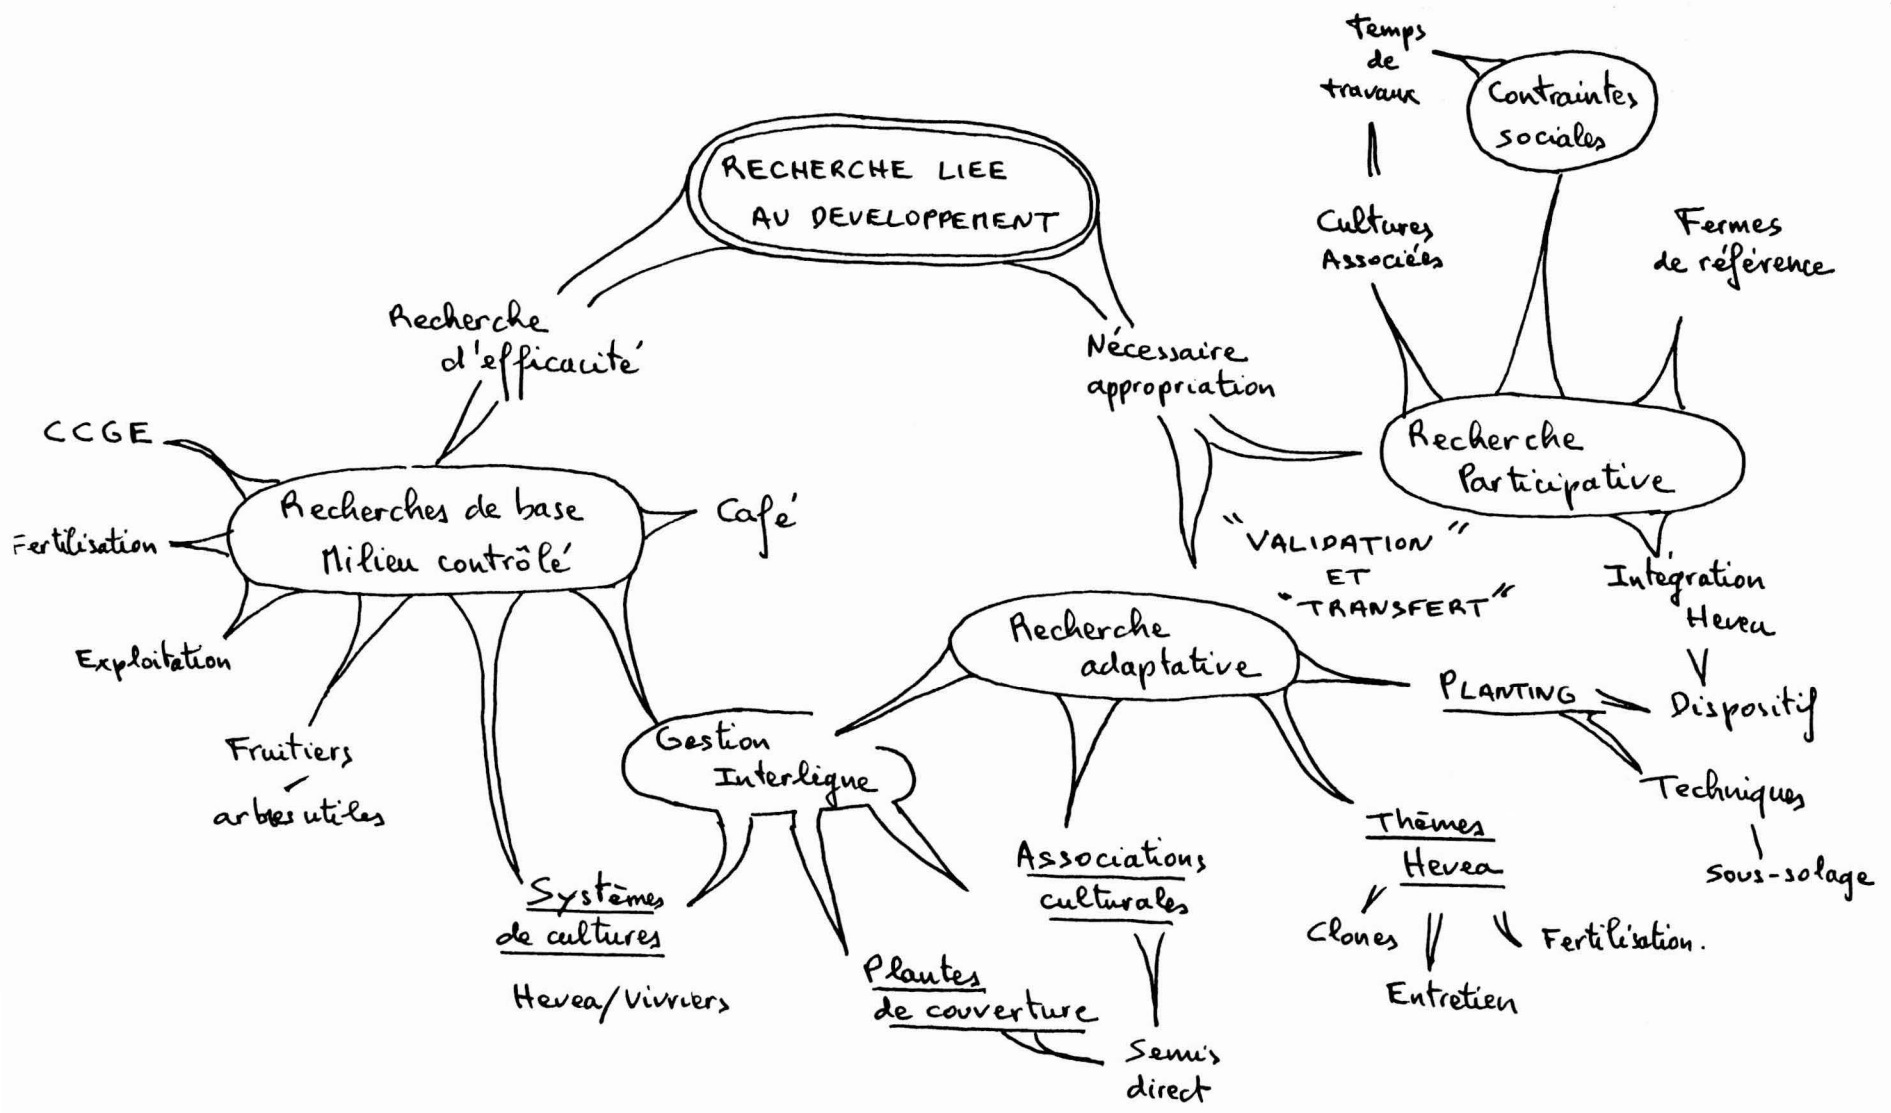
RECHERCHE LIEE AU DEVELOPPEMENT

Recherche d'efficacité

Nécessaire appropriation

Temps de travaux

Contraintes sociales

Cultures Associées

Fermes de référence

Recherche Participative

CCGE

Recherches de base Milieu contrôlé

Café

Fertilisation

Exploitation

Fruitiers - arbres utiles

"VALIDATION" ET "TRANSFERT"

Intégration Hevea

Dispositif

Recherche adaptative

PLANTING

Techniques

Sous-solage

Gestion Interligne

Systèmes de cultures

Hevea/Vivriers

Plantes de couverture

Semis direct

Associations culturales

Thèmes Hevea

Clones

Entretien

Fertilisation.